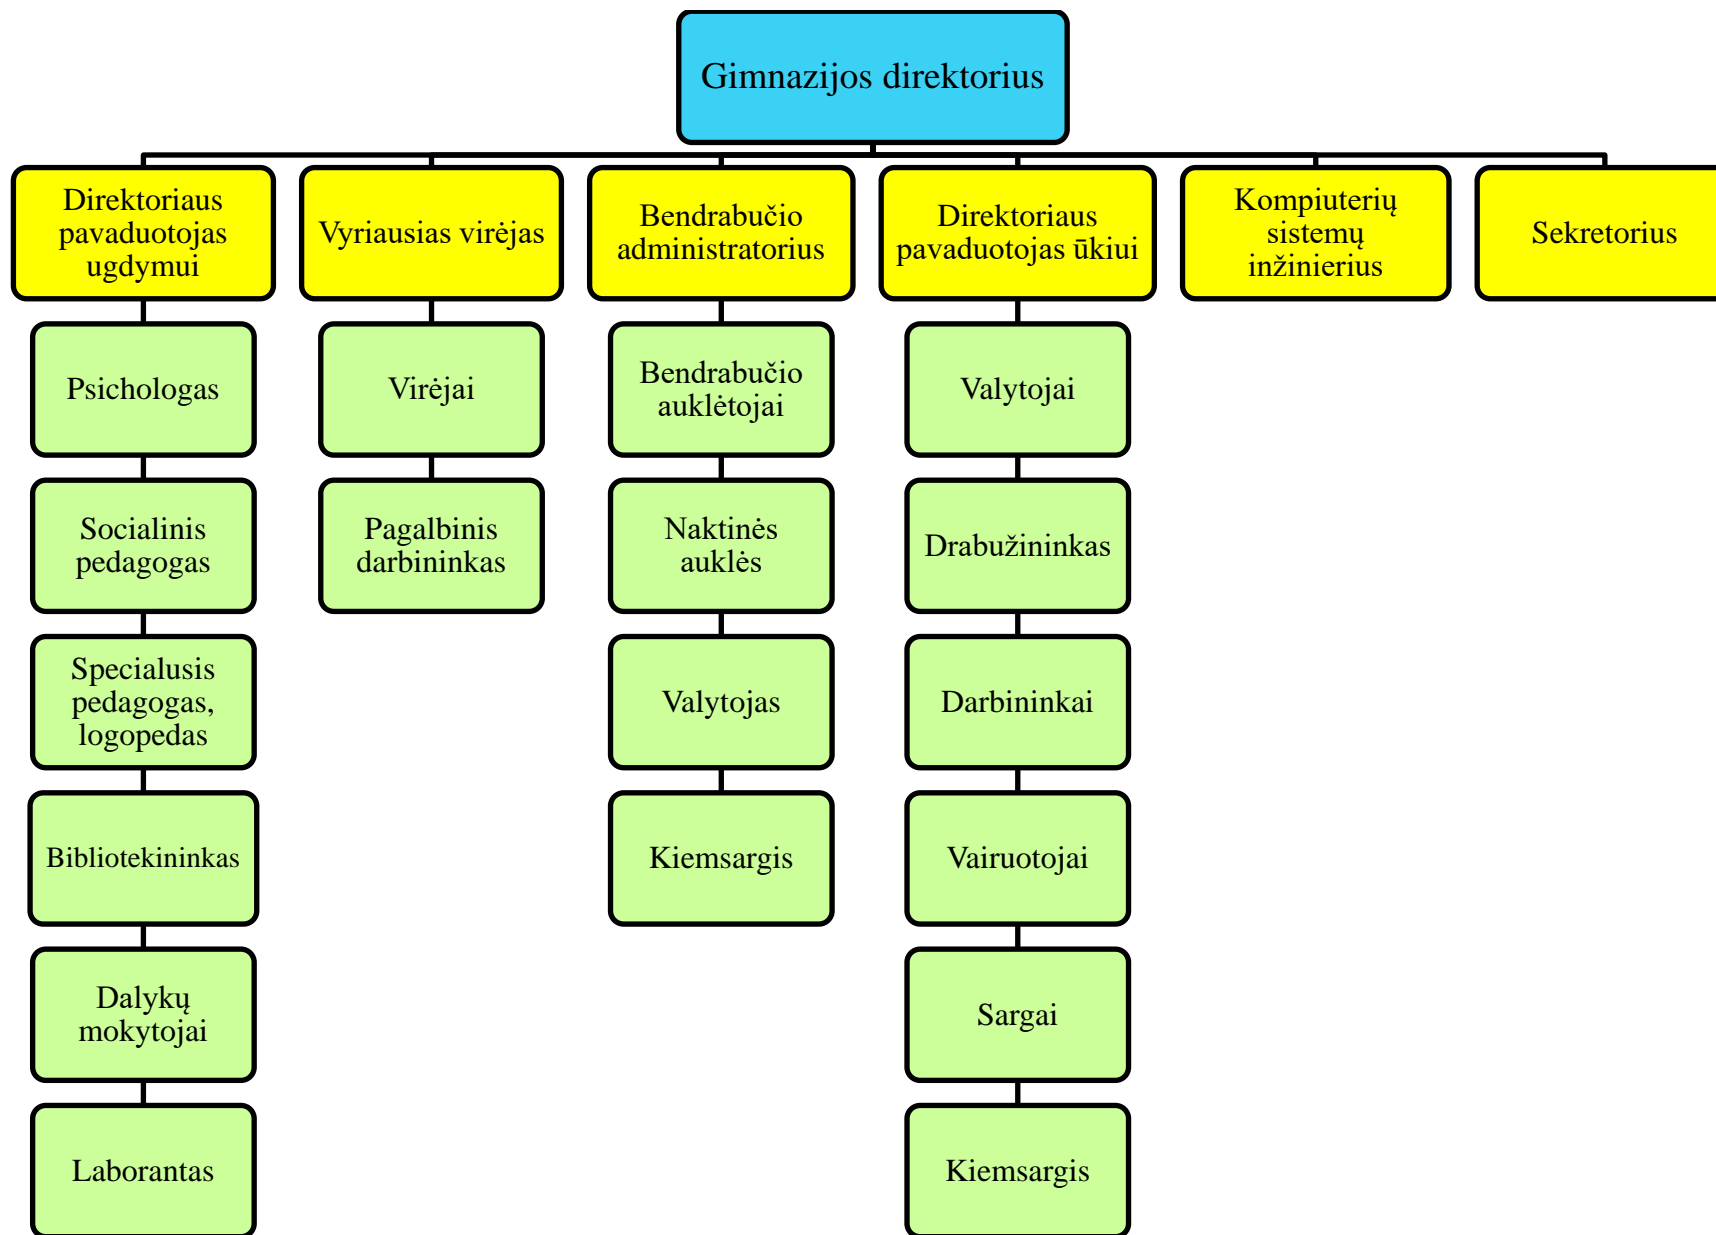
Gimnazijos direktorius

Direktoriaus pavaduotojas ugdymui

Vyriausias virėjas

Bendrabučio administratorius

Direktoriaus pavaduotojas ūkiui

Kompiuterių sistemų inžinierius

Sekretorius

Psichologas

Socialinis pedagogas

Specialusis pedagogas, logopedas

Bibliotekininkas

Dalykų mokytojai

Laborantas

Virėjai

Pagalbinis darbininkas

Bendrabučio auklėtojai

Naktinės auklės

Valytojas

Kiemsargis

Valytojai

Drabužininkas

Darbininkai

Vairuotojai

Sargai

Kiemsargis